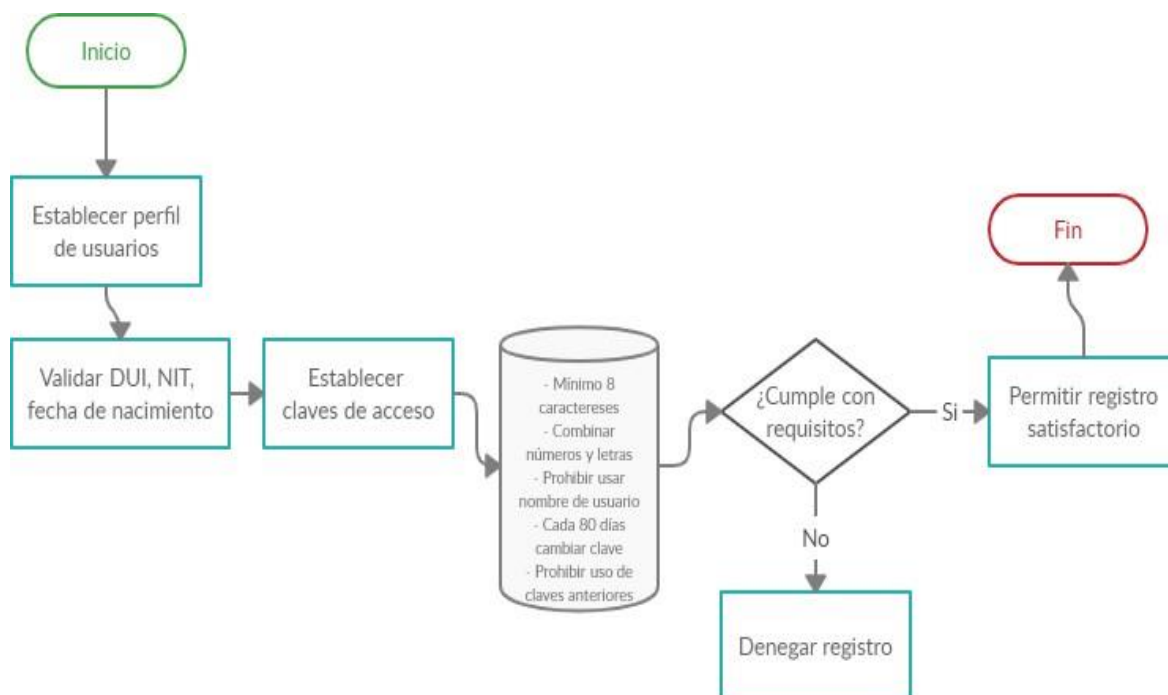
Inicio

Establecer perfil de usuarios

Validar DUI, NIT, fecha de nacimiento

Establecer claves de acceso

- Mínimo 8 caractereses
- Combinar números y letras
- Prohibir usar nombre de usuario
- Cada 80 días cambiar clave
- Prohibir uso de claves anteriores

¿Cumple con requisitos?

Si

No

Permitir registro satisfactorio

Fin

Denegar registro